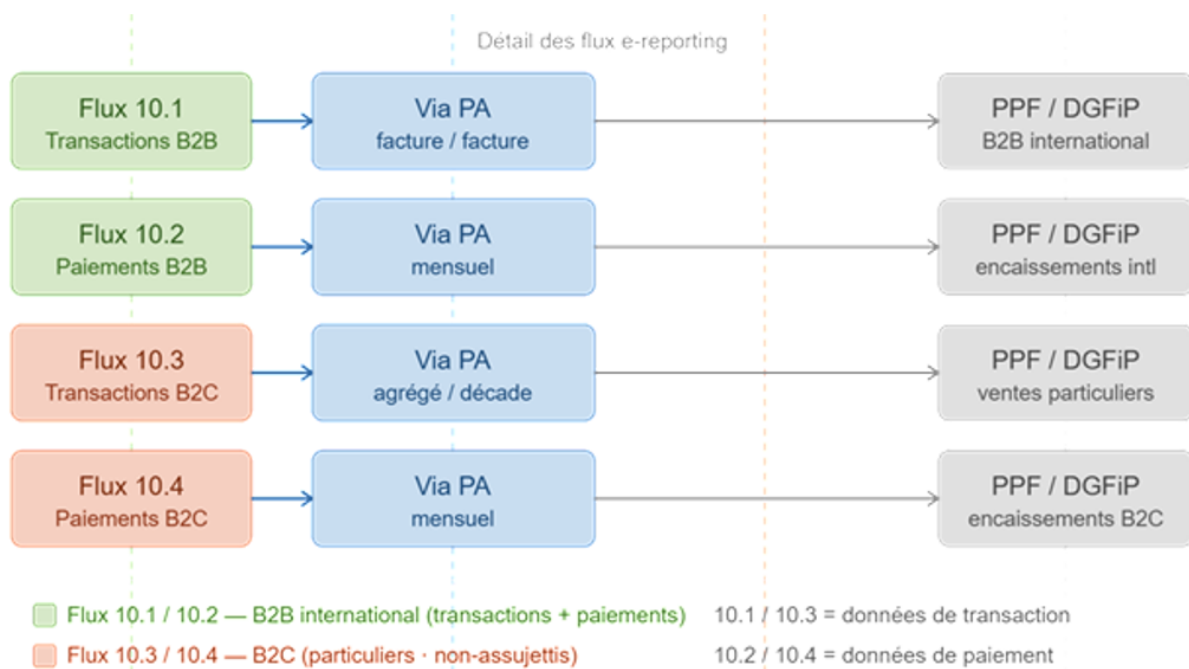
Détail des flux e-reporting

Flux 10.1
Transactions B2B

Via PA
facture / facture

PPF / DGFiP
B2B international

Flux 10.2
Paiements B2B

Via PA
mensuel

PPF / DGFiP
encaissements intl

Flux 10.3
Transactions B2C

Via PA
agrégé / décade

PPF / DGFiP
ventes particuliers

Flux 10.4
Paiements B2C

Via PA
mensuel

PPF / DGFiP
encaissements B2C

Flux 10.1 / 10.2 — B2B international (transactions + paiements)

Flux 10.3 / 10.4 — B2C (particuliers · non-assujettis)

10.1 / 10.3 = données de transaction

10.2 / 10.4 = données de paiement